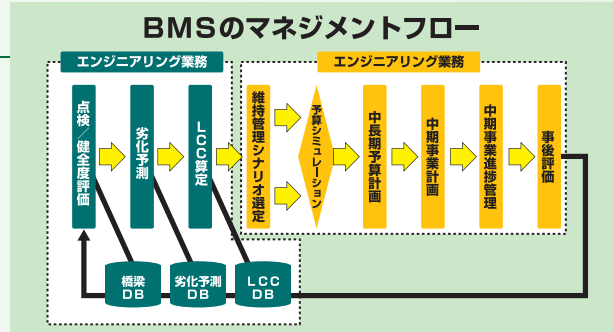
BMSのマネジメントフロー

エンジニアリング業務

点検／健全度評価

劣化予測

LCC算定

エンジニアリング業務

維持管理シナリオ選定

予算シミュレーション

中長期予算計画

中期事業計画

中期事業進捗管理

事後評価

橋梁DB

劣化予測DB

LCCDB